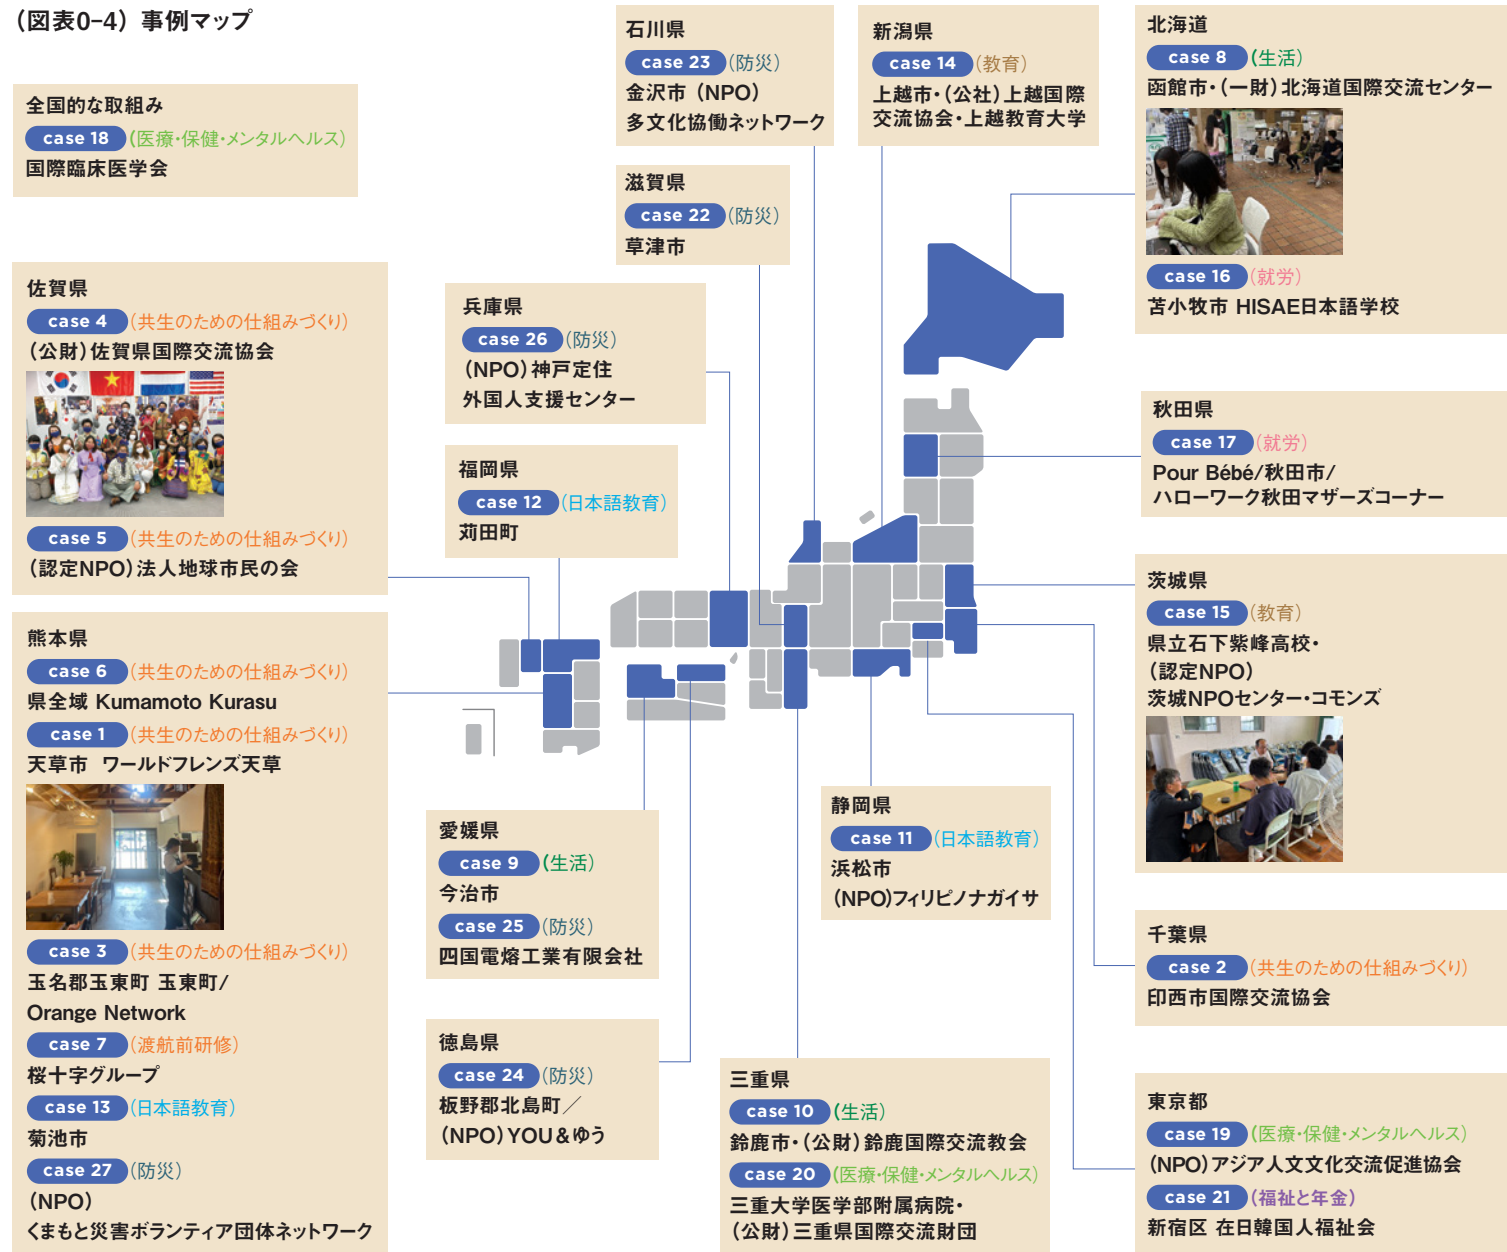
（図表0-4）事例マップ

全国的な取組み
case 18（医療・保健・メンタルヘルス）
国際臨床医学会

石川県
case 23（防災）
金沢市（NPO）
多文化協働ネットワーク

新潟県
case 14（教育）
上越市・（公社）上越国際交流協会・上越教育大学

北海道
case 8（生活）
函館市・（一財）北海道国際交流センター
case 16（就労）
苫小牧市 HISAE日本語学校

滋賀県
case 22（防災）
草津市

佐賀県
case 4（共生のための仕組みづくり）
（公財）佐賀県国際交流協会
case 5（共生のための仕組みづくり）
（認定NPO）法人地球市民の会

兵庫県
case 26（防災）
（NPO）神戸定住外国人支援センター

福岡県
case 12（日本語教育）
苅田町

秋田県
case 17（就労）
Pour Bébé/秋田市/
ハローワーク秋田マザーズコーナー

茨城県
case 15（教育）
県立石下紫峰高校・
（認定NPO）
茨城NPOセンター・コモンズ

熊本県
case 6（共生のための仕組みづくり）
県全域 Kumamoto Kurasu
case 1（共生のための仕組みづくり）
天草市 ワールドフレンズ天草
case 3（共生のための仕組みづくり）
玉名郡玉東町 玉東町/
Orange Network
case 7（渡航前研修）
桜十字グループ
case 13（日本語教育）
菊池市
case 27（防災）
（NPO）
くまもと災害ボランティア団体ネットワーク

静岡県
case 11（日本語教育）
浜松市
（NPO）フィリピノナガイサ

愛媛県
case 9（生活）
今治市
case 25（防災）
四国電熔工業有限会社

千葉県
case 2（共生のための仕組みづくり）
印西市国際交流協会

徳島県
case 24（防災）
板野郡北島町／
（NPO）YOU＆ゆう

三重県
case 10（生活）
鈴鹿市・（公財）鈴鹿国際交流教会
case 20（医療・保健・メンタルヘルス）
三重大学医学部附属病院・
（公財）三重県国際交流財団

東京都
case 19（医療・保健・メンタルヘルス）
（NPO）アジア人文文化交流促進協会
case 21（福祉と年金）
新宿区 在日韓国人福祉会